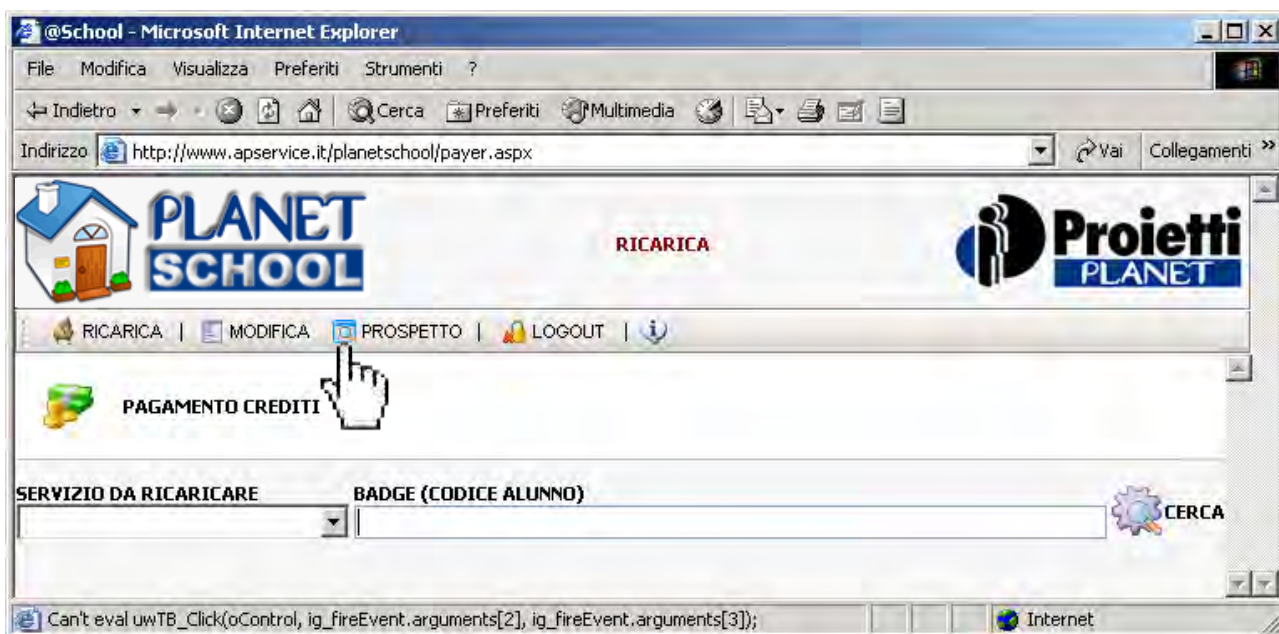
@School - Microsoft Internet Explorer

File Modifica Visualizza Preferiti Strumenti ?

Indietro Cerca Preferiti Multimedia

Indirizzo http://www.apservice.it/planetschool/payer.aspx Vai Collegamenti »

PLANET SCHOOL

RICARICA

Proietti PLANET

RICARICA | MODIFICA PROSPETTO | LOGOUT |

PAGAMENTO CREDITI

SERVIZIO DA RICARICARE

BADGE (CODICE ALUNNO)

CERCA

Can't eval uwTB_Click(oControl, ig_fireEvent.arguments[2], ig_fireEvent.arguments[3]);

Internet